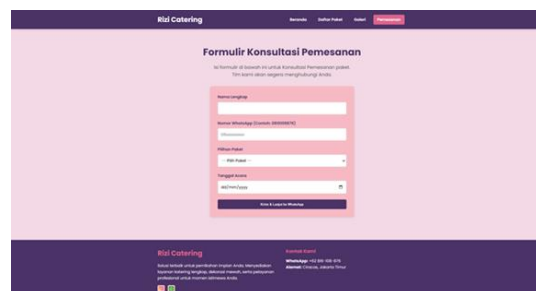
Rizi Catering

Beranda Daftar Paket Galeri Pemesanan

Formulir Konsultasi Pemesanan

Isi formulir di bawah ini untuk Konsultasi Pemesanan paket. Tim kami akan segera menghubungi Anda.

Nama Lengkap

Nomor WhatsApp (Contoh: 0812345678)

08xxxxxxxx

Pilihan Paket

-- Pilih Paket --

Tanggal Acara

dd/mm/yyyy

Kirim & Lanjut ke WhatsApp

Rizi Catering

Solusi terbaik untuk pernikahan impian Anda. Menyediakan layanan katering lengkap, dekorasi mewah, serta pelayanan profesional untuk momen istimewa Anda.

Kontak Kami

WhatsApp: +62 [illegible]

Alamat: Cibubur, Jakarta Timur